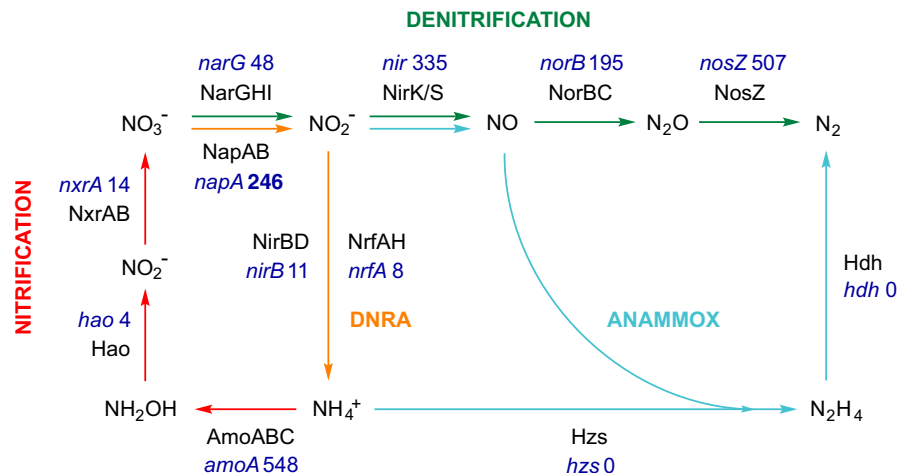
DENITRIFICATION

*narG* 48
NarGHI

*nir* 335
NirK/S

*norB* 195
NorBC

*nosZ* 507
NosZ

$NO_3^-$ $NO_2^-$ NO $N_2O$ $N_2$

NapAB
*napA* **246**

NITRIFICATION

*nxrA* 14
NxrAB

$NO_2^-$

*hao* 4
Hao

NirBD
*nirB* 11

NrfAH
*nrfA* 8

DNRA

ANAMMOX

Hdh
*hdh* 0

$NH_2OH$ $NH_4^+$ $N_2H_4$

AmoABC
*amoA* 548

Hzs
*hzs* 0